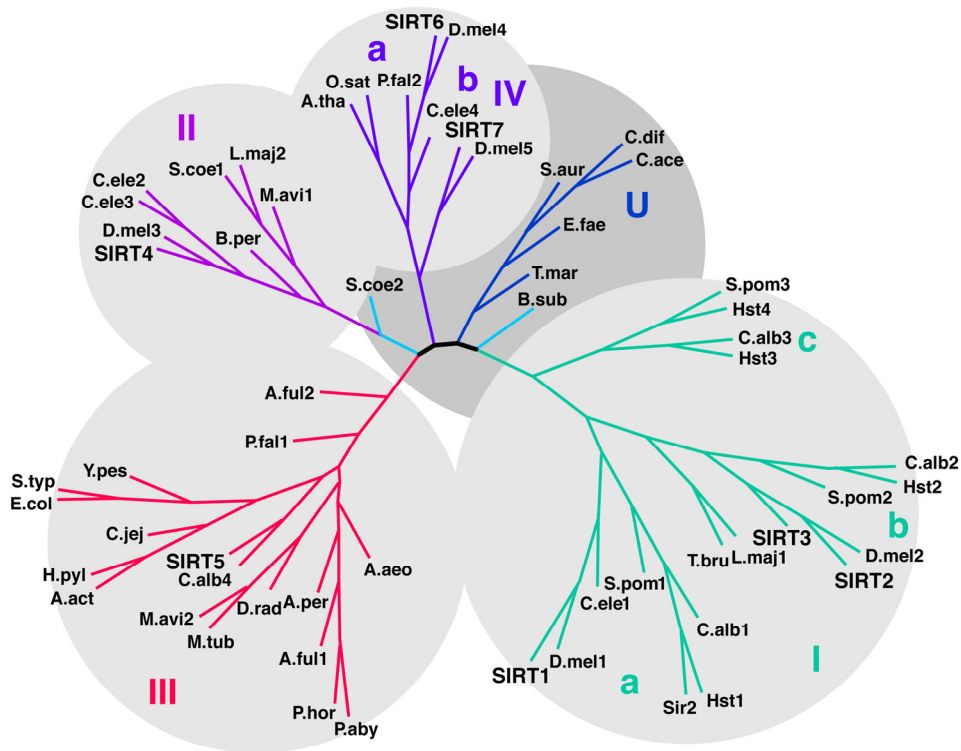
SIRT6
D.mel4
a
O.sat
P.fal2
b
IV
A.tha
C.ele4
SIRT7
D.mel5
II
S.coe1
L.maj2
C.ele2
C.ele3
M.avi1
D.mel3
SIRT4
B.per
C.dif
C.ace
S.aur
U
E.fae
T.mar
S.coe2
B.sub
S.pom3
Hst4
C.alb3
c
Hst3
A.ful2
P.fal1
C.alb2
Hst2
S.typ
Y.pes
E.col
S.pom2
C.jej
b
SIRT3
T.bru
L.maj1
D.mel2
SIRT2
SIRT5
C.alb4
H.pyl
A.act
A.aeo
S.pom1
C.ele1
M.avi2
D.rad
A.per
M.tub
C.alb1
A.ful1
I
SIRT1
D.mel1
a
III
P.hor
P.aby
Sir2
Hst1